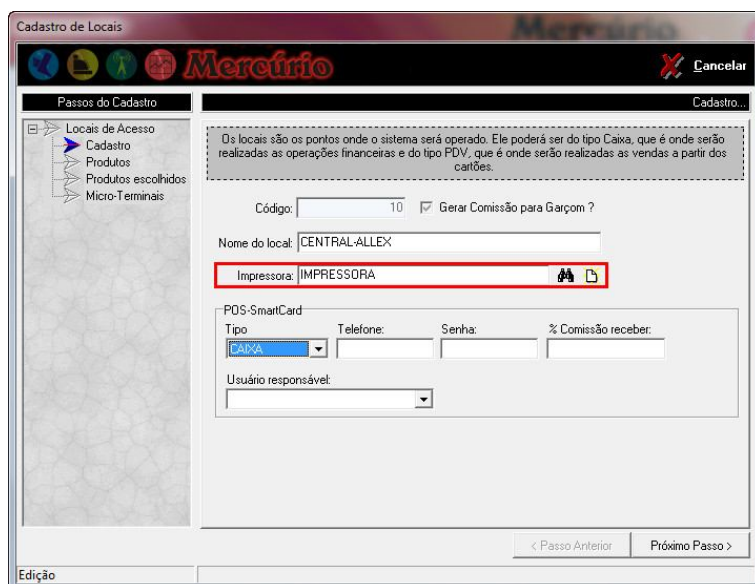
Cadastro de Locais

Mercúrio

Cancelar

Passos do Cadastro

Cadastro...

Locais de Acesso
Cadastro
Produtos
Produtos escolhidos
Micro-Terminais

Os locais são os pontos onde o sistema será operado. Ele poderá ser do tipo Caixa, que é onde serão realizadas as operações financeiras e do tipo PDV, que é onde serão realizadas as vendas a partir dos cartões.

Código: 10

Gerar Comissão para Garçom ?

Nome do local: CENTRAL-ALLEX

Impressora: IMPRESSORA

POS-SmartCard

Tipo
CAIXA

Telefone:

Senha:

% Comissão receber:

Usuário responsável:

< Passo Anterior

Próximo Passo >

Edição